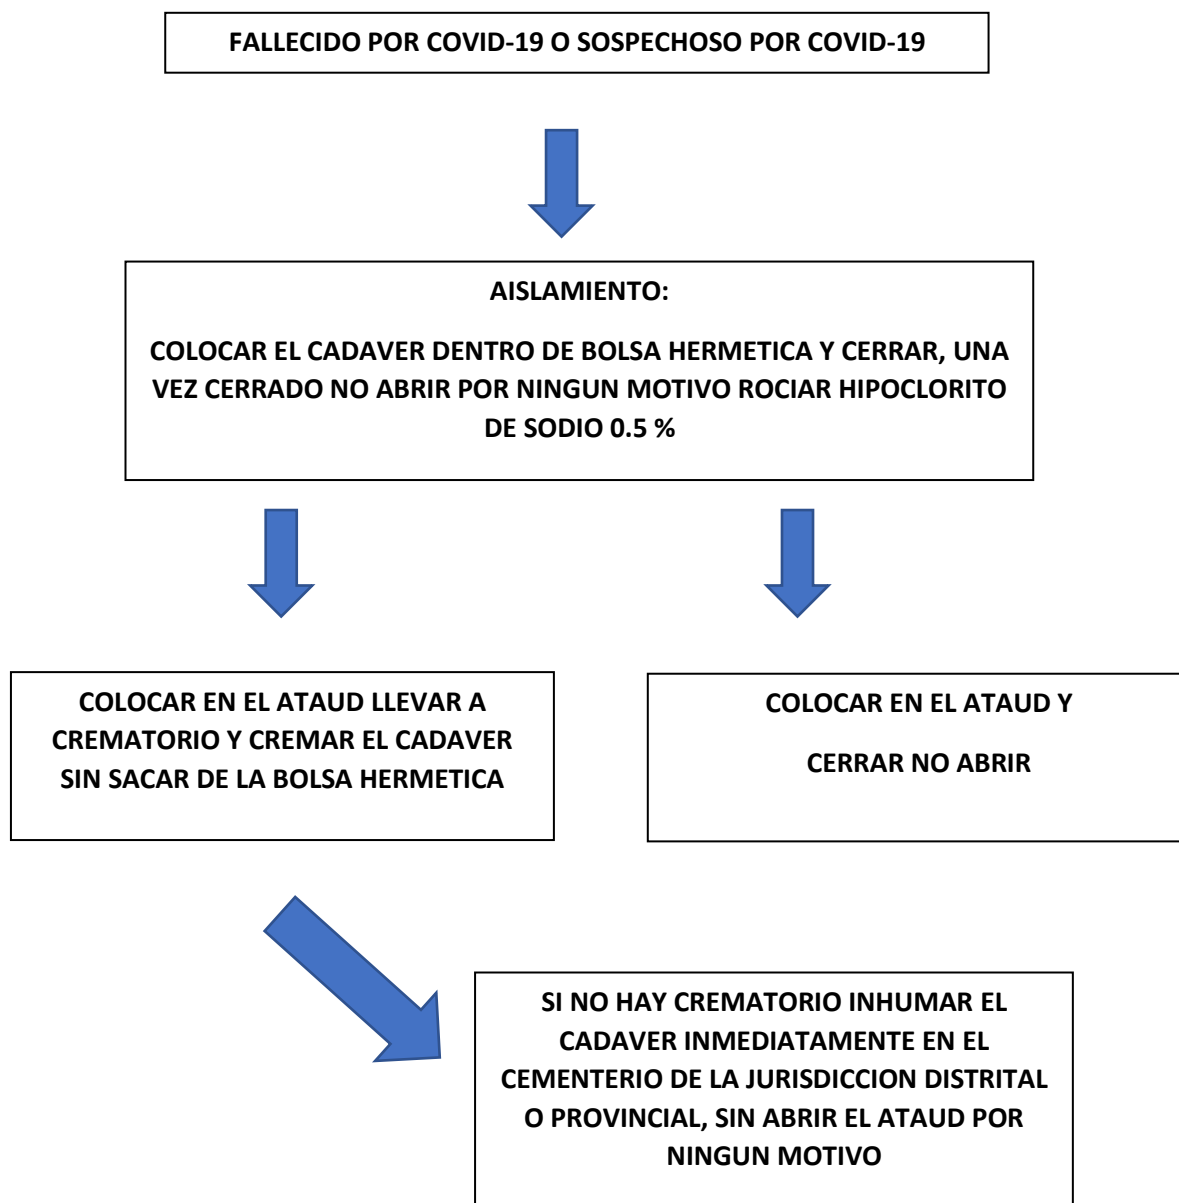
FALLECIDO POR COVID-19 O SOSPECHOSO POR COVID-19

AISLAMIENTO:

COLOCAR EL CADAVER DENTRO DE BOLSA HERMETICA Y CERRAR, UNA VEZ CERRADO NO ABRIR POR NINGUN MOTIVO ROCIAR HIPOCLORITO DE SODIO 0.5 %

COLOCAR EN EL ATAUD LLEVAR A CREMATORIO Y CREMAR EL CADAVER SIN SACAR DE LA BOLSA HERMETICA

COLOCAR EN EL ATAUD Y

CERRAR NO ABRIR

SI NO HAY CREMATORIO INHUMAR EL CADAVER INMEDIATAMENTE EN EL CEMENTERIO DE LA JURISDICCION DISTRITAL O PROVINCIAL, SIN ABRIR EL ATAUD POR NINGUN MOTIVO